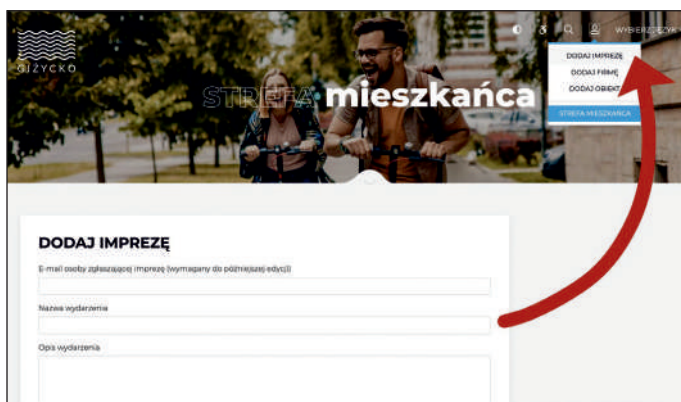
GIŻYCKO

WYBIERZ JĘZYK

DODAJ IMPREZĘ
DODAJ FIRMĘ
DODAJ OBIEKT
STREFA MIESZKAŃCA

STREFA mieszkańca

DODAJ IMPREZĘ

E-mail osoby zgłaszającej imprezę (wymagany do późniejszej edycji)

Nazwa wydarzenia

Opis wydarzenia